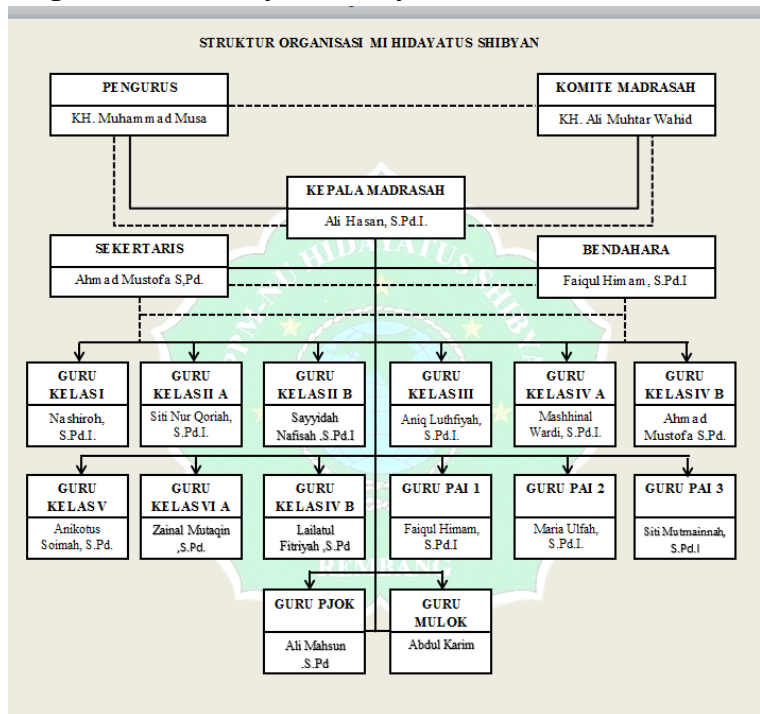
STRUKTUR ORGANISASI MI HIDAYATUS SHIBYAN

PENGURUS
KH. Muhammad Musa

KOMITE MADRASAH
KH. Ali Muhtar Wahid

KEPALA MADRASAH
Ali Hasan, S.Pd.I.

SEKERTARIS
Ahmad Mustofa S,Pd.

BENDAHARA
Faiqul Himam, S.Pd.I

GURU KELAS I
Nashiroh, S.Pd.I.

GURU KELAS II A
Siti Nur Qoriah, S.Pd.I.

GURU KELAS II B
Sayyidah Nafisah ,S.Pd.I

GURU KELAS III
Aniq Luthfiyah, S.Pd.I.

GURU KELAS IV A
Mashhinal Wardi, S.Pd.I.

GURU KELAS IV B
Ahmad Mustofa S.Pd.

GURU KELAS V
Anikotus Soimah, S.Pd.

GURU KELAS VI A
Zainal Mutaqin ,S.Pd.

GURU KELAS IV B
Lailatul Fitriyah ,S.Pd

GURU PAI 1
Faiqul Himam, S.Pd.I

GURU PAI 2
Maria Ulfah, S.Pd.I.

GURU PAI 3
Siti Mutmainnah, S.Pd.I

GURU PJOK
Ali Mahsun .S.Pd

GURU MULOK
Abdul Karim